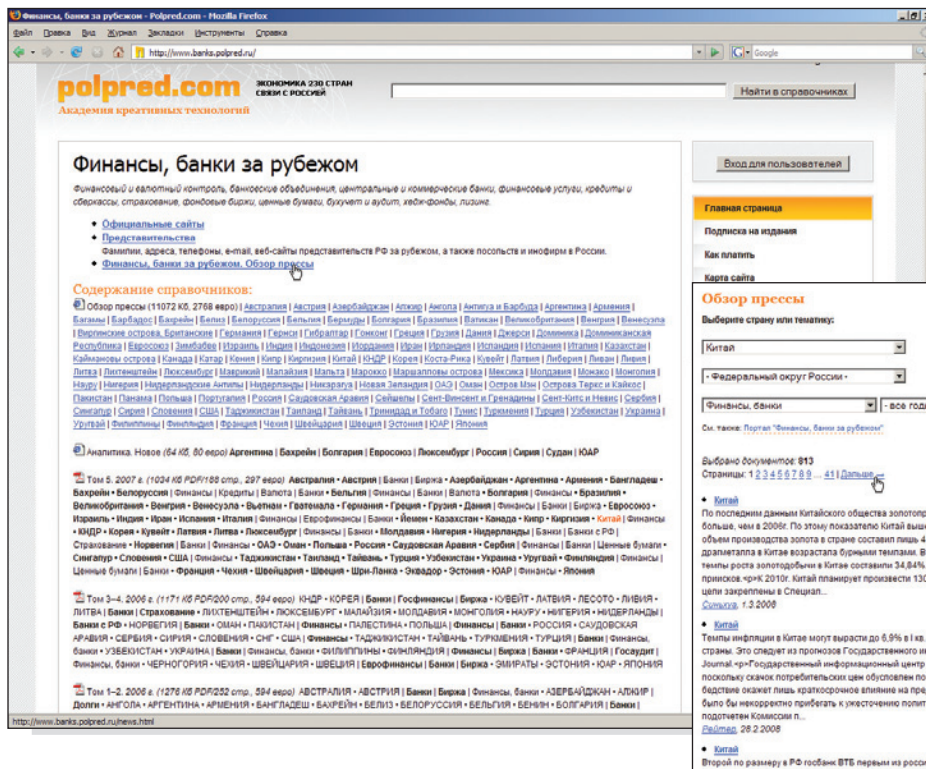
Финансы, банки за рубежом - Polpred.com - Mozilla Firefox

Файл Правка Вид Журнал Закладки Инструменты Справка

http://www.banks.polpred.ru/

Google

polpred.com ЭКОНОМИКА 230 СТРАН СВЯЗИ С РОССИЕЙ

Академия креативных технологий

Найти в справочниках

Финансы, банки за рубежом

Финансовый и валютный контроль, банковские объединения, центральные и коммерческие банки, финансовые услуги, кредиты и сбережения, страхование, фондовые биржи, ценные бумаги, бухучет и аудит, хедж-фонды, лизинг.

• Официальные сайты
• Представительства
Фамилии, адреса, телефоны, e-mail, веб-сайты представительств РФ за рубежом, а также посольств и инофирм в России.
• Финансы, банки за рубежом. Обзор прессы

Содержание справочников:

Обзор прессы (11072 Кб, 2768 евро) | Австралия | Австрия | Азербайджан | Алжир | Ангола | Антигуа и Барбуда | Аргентина | Армения | Багамы | Барбадос | Бахрейн | Белиз | Белоруссия | Бельгия | Бермуды | Болгария | Бразилия | Ватикан | Великобритания | Венгрия | Венесуэла | Виргинские острова, Британские | Германия | Гернси | Гибралтар | Гонконг | Греция | Грузия | Дания | Джерси | Доминика | Доминиканская Республика | Евросоюз | Зимбабве | Израиль | Индия | Индонезия | Иордания | Иран | Ирландия | Исландия | Испания | Италия | Казахстан | Каймановы острова | Канада | Катар | Кения | Кипр | Киргизия | Китай | КНДР | Корея | Коста-Рика | Кувейт | Латвия | Либерия | Ливан | Ливия | Литва | Лихтенштейн | Люксембург | Маврикий | Малайзия | Мальта | Марокко | Маршалловы острова | Мексика | Молдавия | Монако | Монголия | Науру | Нигерия | Нидерландские Антилы | Нидерланды | Никарагуа | Новая Зеландия | ОАЭ | Оман | Остров Мэн | Острова Теркс и Кайкос | Пакистан | Панама | Польша | Португалия | Россия | Саудовская Аравия | Сейшелы | Сент-Винсент и Гренадины | Сент-Китс и Невис | Сербия | Сингапур | Сирия | Словения | США | Таджикистан | Таиланд | Тайвань | Тринидад и Тобаго | Тунис | Туркмения | Турция | Узбекистан | Украина | Уругвай | Филиппины | Финляндия | Франция | Чехия | Швейцария | Швеция | Эстония | ЮАР | Япония

Аналитика. Новое (64 Кб, 80 евро) Австрия | Бахрейн | Болгария | Евросоюз | Люксембург | Россия | Сирия | Судан | ЮАР

Том 5. 2007 г. (1034 Кб PDF/188 стр., 297 евро) Австралия • Австрия | Банки | Биржа • Азербайджан • Аргентина • Армения • Бангладеш • Бахрейн • Белоруссия | Финансы | Кредиты | Валюта | Банки • Бельгия | Финансы | Банки | Валюта • Болгария | Финансы • Бразилия • Великобритания • Венгрия • Венесуэла • Вьетнам • Гватемала • Германия • Греция • Грузия • Дания | Финансы | Банки | Биржа • Евросоюз • Израиль • Индия • Иран • Испания • Италия | Финансы | Еврофинансы | Банки | Йемен • Казахстан • Канада • Кипр • Киргизия • Китай | Финансы • КНДР • Корея • Кувейт • Латвия • Литва • Люксембург | Финансы | Банки • Молдавия • Нигерия • Нидерланды | Банки | Банки с РФ | Страхование • Норвегия | Банки | Финансы • ОАЭ • Оман • Польша • Россия • Саудовская Аравия • Сербия | Финансы | Банки | Ценные бумаги • Сингапур • Словения • США | Финансы • Таджикистан • Таиланд • Тайвань • Турция • Узбекистан • Украина • Уругвай • Финляндия | Финансы | Ценные бумаги | Банки • Франция • Чехия • Швейцария • Швеция • Шри-Ланка • Эквадор • Эстония • ЮАР | Финансы • Япония

Том 3–4. 2006 г. (1171 Кб PDF/200 стр., 594 евро) КНДР • КОРЕЯ | Банки | Госфинансы | Биржа • КУВЕЙТ • ЛАТВИЯ • ЛЕСОТО • ЛИВИЯ • ЛИТВА | Банки | Страхование • ЛИХТЕНШТЕЙН • ЛЮКСЕМБУРГ • МАЛАЙЗИЯ • МОЛДАВИЯ • МОНГОЛИЯ • НАУРУ • НИГЕРИЯ • НИДЕРЛАНДЫ | Банки с РФ • НОРВЕГИЯ | Банки • ОМАН • ПАКИСТАН | Финансы • ПАЛЕСТИНА • ПОЛЬША | Финансы | Банки • РОССИЯ • САУДОВСКАЯ АРАВИЯ • СЕРБИЯ • СИРИЯ • СЛОВЕНИЯ • СНГ • США | Финансы • ТАДЖИКИСТАН • ТАЙВАНЬ • ТУРКМЕНИЯ • ТУРЦИЯ | Банки | Финансы, банки • УЗБЕКИСТАН • УКРАИНА | Банки | Финансы, банки • ФИЛИППИНЫ • ФИНЛЯНДИЯ | Финансы | Банки • ФРАНЦИЯ | Госаудит | Финансы, банки • ЧЕРНОГОРИЯ • ЧЕХИЯ • ШВЕЙЦАРИЯ • ШВЕЦИЯ | Еврофинансы | Банки | Биржа • ЭМИРАТЫ • ЭСТОНИЯ • ЮАР • ЯПОНИЯ

Том 1–2. 2006 г. (1276 Кб PDF/252 стр., 594 евро) АВСТРАЛИЯ • АВСТРИЯ | Банки | Биржа | Финансы, банки • АЗЕРБАЙДЖАН • АЛЖИР | Долги • АНГОЛА • АРГЕНТИНА • АРМЕНИЯ • БАНГЛАДЕШ • БАХРЕЙН • БЕЛИЗ • БЕЛОРУССИЯ • БЕЛЬГИЯ • БЕНИН • БОЛГАРИЯ | Банки |

http://www.banks.polpred.ru/news.html

Вход для пользователей

Главная страница
Подписка на издания
Как платить
Карта сайта

Обзор прессы

Выберите страну или тематику:

Китай
- Федеральный округ России -
Финансы, банки
- все годы

См. также: Портал "Финансы, банки за рубежом"

Выбрано документов: 813
Страницы: 1 2 3 4 5 6 7 8 9 ... 41 | Дальше

• Китай
По последним данным Китайского общества золотопр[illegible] больше, чем в 2006г. По этому показателю Китай выш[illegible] объем производства золота в стране составил лишь 4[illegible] драгметалла в Китае возрастала бурными темпами. В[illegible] темпы роста золотодобычи в Китае составили 34,84%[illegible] приисков.<p>К 2010г. Китай планирует произвести 130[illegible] цели закреплены в Специал...
Синьхуа, 1.3.2008

• Китай
Темпы инфляции в Китае могут вырасти до 6,9% в I кв.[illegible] страны. Это следует из прогнозов Государственного и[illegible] Journal.<p>Государственный информационный центр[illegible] поскольку скачок потребительских цен обусловлен п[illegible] бедствие окажет лишь краткосрочное влияние на пре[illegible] было бы некорректно прибегать к ужесточению полит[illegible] подотчетен Комиссии п...
Рейтер, 28.2.2008

• Китай
Второй по размеру в РФ госбанк ВТБ первым из росси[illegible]